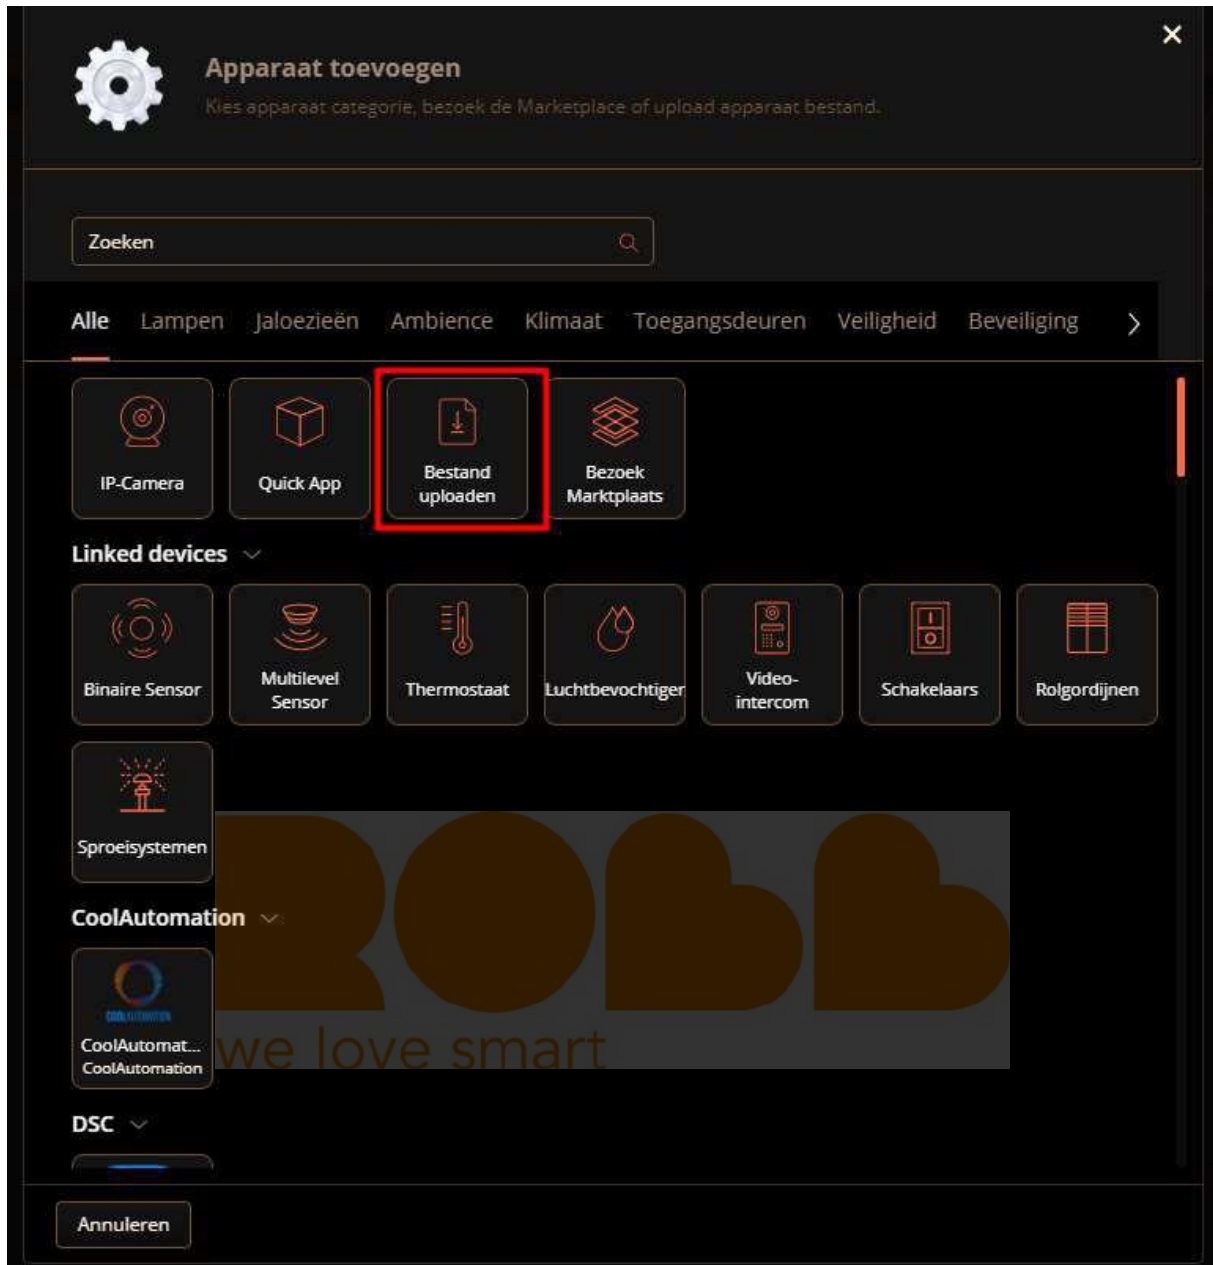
Apparaat toevoegen
Kies apparaat categorie, bezoek de Marketplace of upload apparaat bestand.

×

Zoeken

Alle Lampen Jaloezieën Ambience Klimaat Toegangsdeuren Veiligheid Beveiliging >

IP-Camera
Quick App
Bestand uploaden
Bezoek Marktplaats

Linked devices

Binaire Sensor
Multilevel Sensor
Thermostaat
Luchtbevochtiger
Video-intercom
Schakelaars
Rolgordijnen
Sproeisystemen

ROBB
we love smart

CoolAutomation

CoolAutomat...
CoolAutomation

DSC

Annuleren